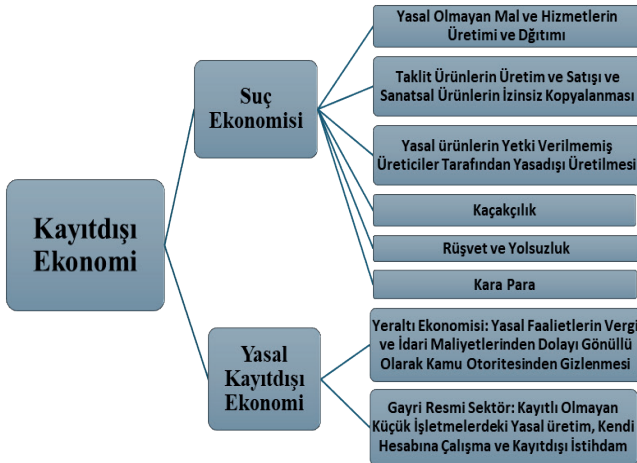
Kayıtdışı Ekonomi

Suç Ekonomisi

Yasal Olmayan Mal ve Hizmetlerin Üretimi ve Dğıtımı

Taklit Ürünlerin Üretim ve Satışı ve Sanatsal Ürünlerin İzinsiz Kopyalanması

Yasal ürünlerin Yetki Verilmemiş Üreticiler Tarafından Yasadışı Üretilmesi

Kaçakçılık

Rüşvet ve Yolsuzluk

Kara Para

Yasal Kayıtdışı Ekonomi

Yeraltı Ekonomisi: Yasal Faaliet­lerin Vergi ve İdari Maliyetlerinden Dolayı Gönüllü Olarak Kamu Otoritesinden Gizlenmesi

Gayri Resmi Sektör: Kayıtlı Olmayan Küçük İşletmelerdeki Yasal üretim, Kendi Hesabına Çalışma ve Kayıtdışı İstihdam